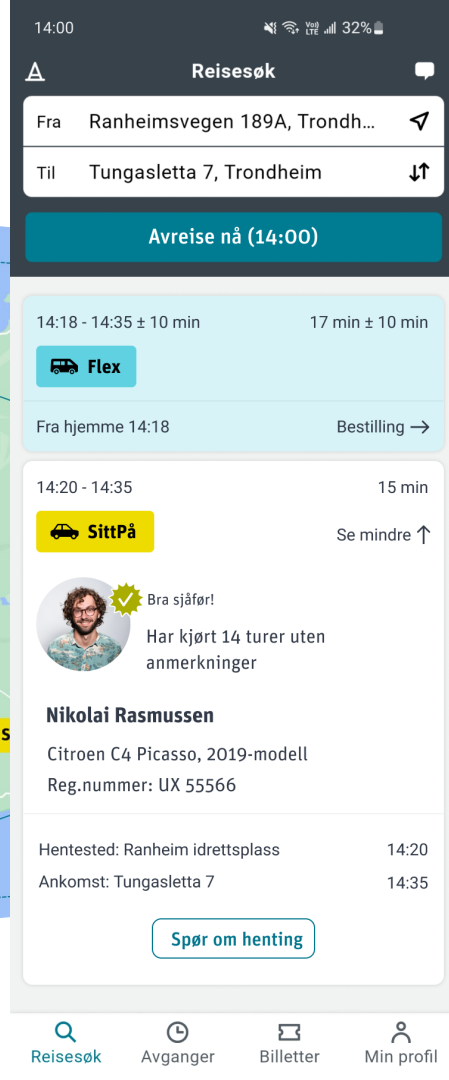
14:00
Vo) LTE 32%

Reisesøk

Fra Ranheimsvegen 189A, Trondh...

Til Tungasletta 7, Trondheim

Avreise nå (14:00)

14:18 - 14:35 ± 10 min
17 min ± 10 min
Flex
Fra hjemme 14:18
Bestilling →

14:20 - 14:35
15 min
SittPå
Se mindre ↑
Bra sjåfør!
Har kjørt 14 turer uten anmerkninger

Nikolai Rasmussen
Citroen C4 Picasso, 2019-modell
Reg.nummer: UX 55566

Hentested: Ranheim idrettsplass
14:20
Ankomst: Tungasletta 7
14:35

Spør om henting

S

Reisesøk
Avganger
Billetter
Min profil